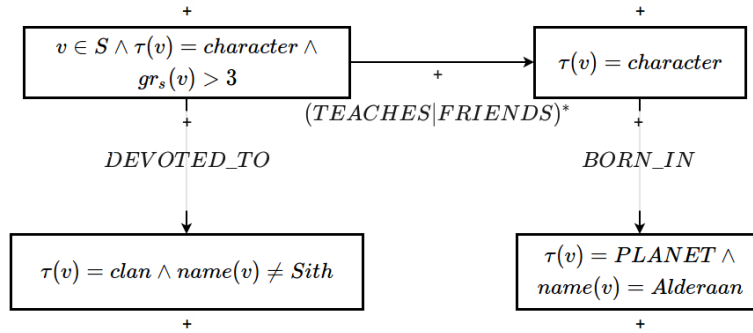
+

$v \in S \wedge \tau(v) = character \wedge gr_s(v) > 3$

+

$(TEACHES|FRIENDS)^*$

+

$\tau(v) = character$

+

$DEVOTED\_TO$

+

$BORN\_IN$

$\tau(v) = clan \wedge name(v) \neq Sith$

+

$\tau(v) = PLANET \wedge name(v) = Alderaan$

+